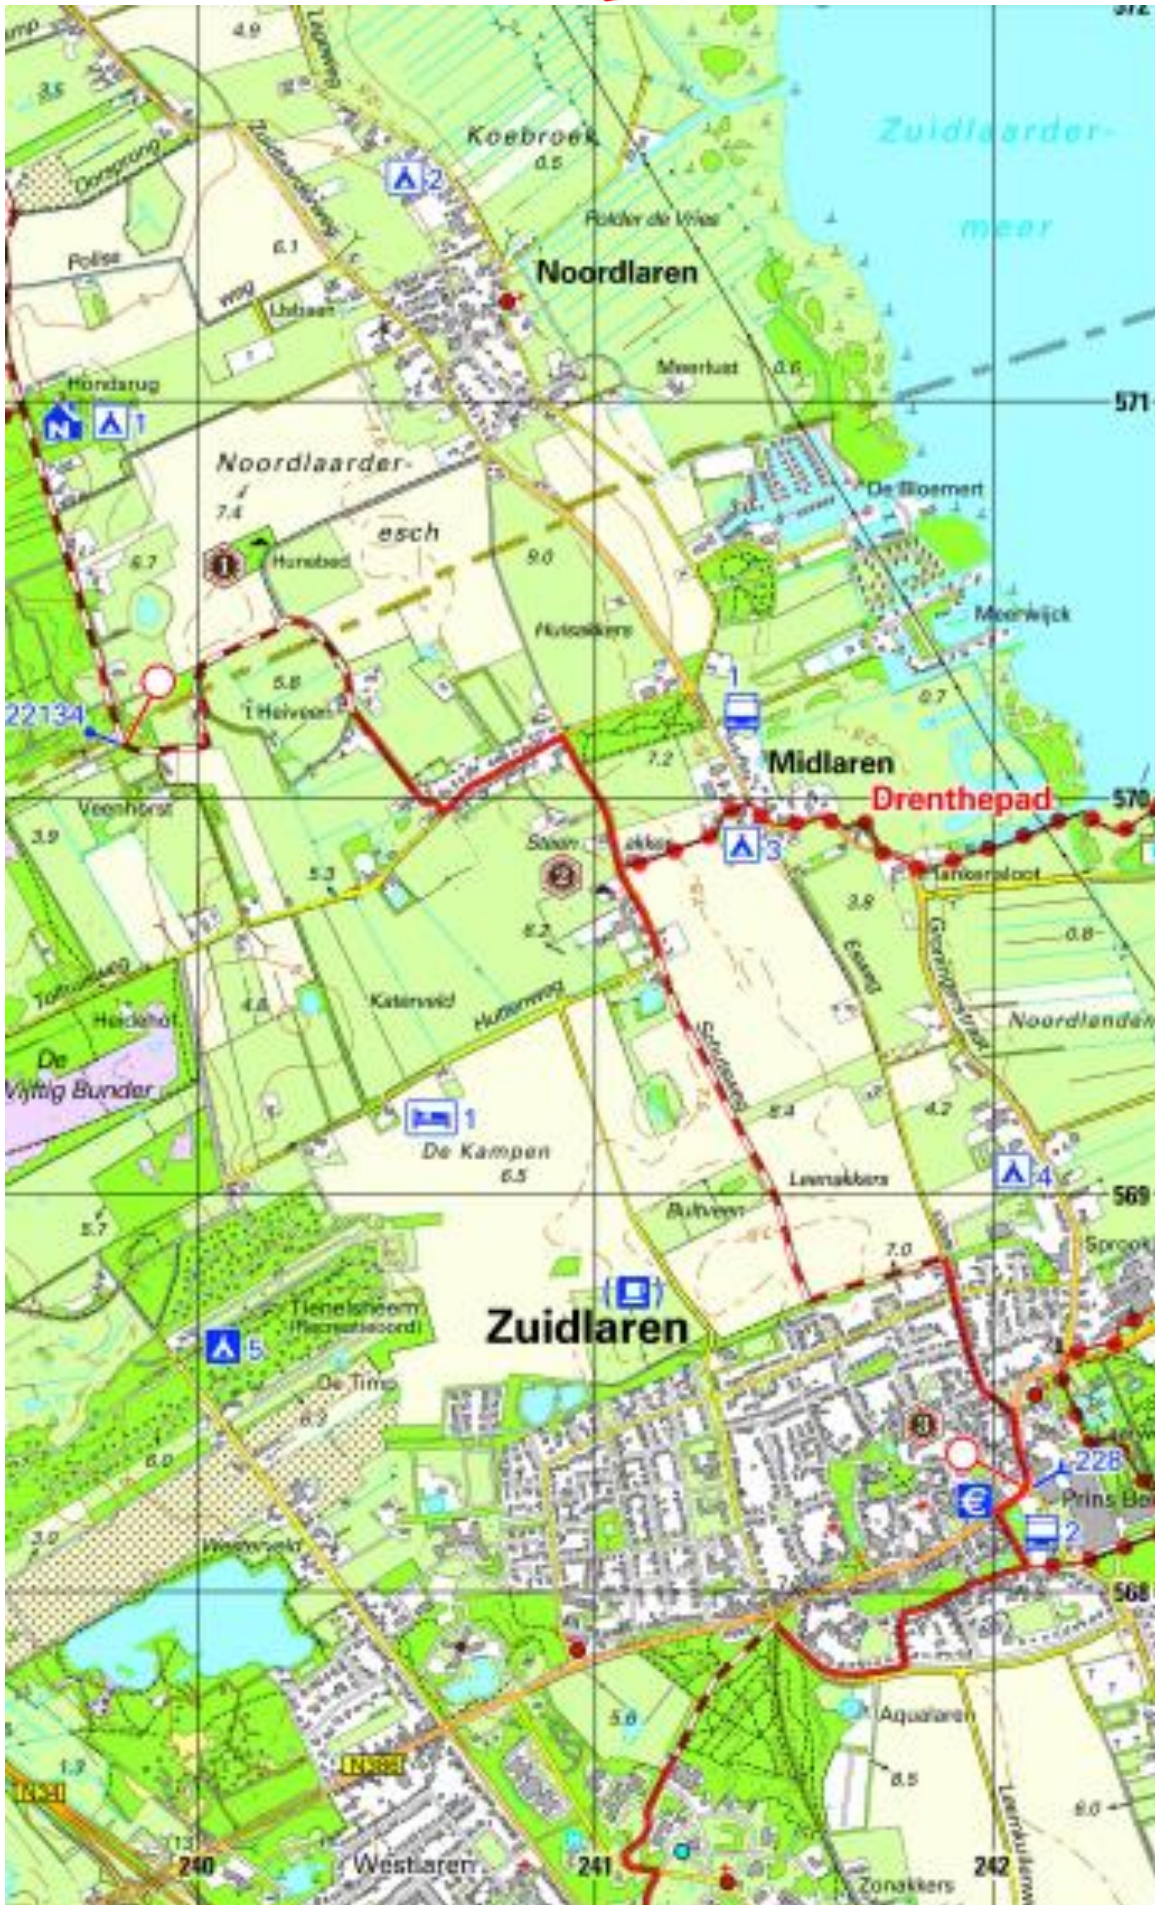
4.9
3.5
Dorsgrong
Polse
weg
Usbaan
6.1
Koebroek
0.5
2
Polder de Vries
Zuidlaarder-
meer
Noordlaren
Meerlust
0.6
571
Hondsrug
1
Noordlaarder-
7.4
esch
Hunebed
6.7
9.0
De Bloemert
Hutsakkers
Meerwijck
5.8
't Heiveen
22134
1
0.7
7.2
Midlaren
Drenthepad
570
Veenhorst
3.9
Steen
akkers
3
Tonckensloot
5.3
3.8
8.2
0.8
Tolhuisweg
Heidehof
4.6
Katerveld
Hutteweg
Noordlanden
De
Vijftig Bunder
1
8.4
4.2
De Kampen
6.5
Leenakkers
4
569
5.7
Bultveen
7.0
Sprook
Tienelsheem
(Recreatieoord)
5
Zuidlaren
De Timp
6.2
6.0
228
Prins Be
3.0
Westerveld
2
568
5.8
Aqualaren
1.2
N386
N34
8.5
9.0
13
240
Westlaren
241
Zonakkers
242
572